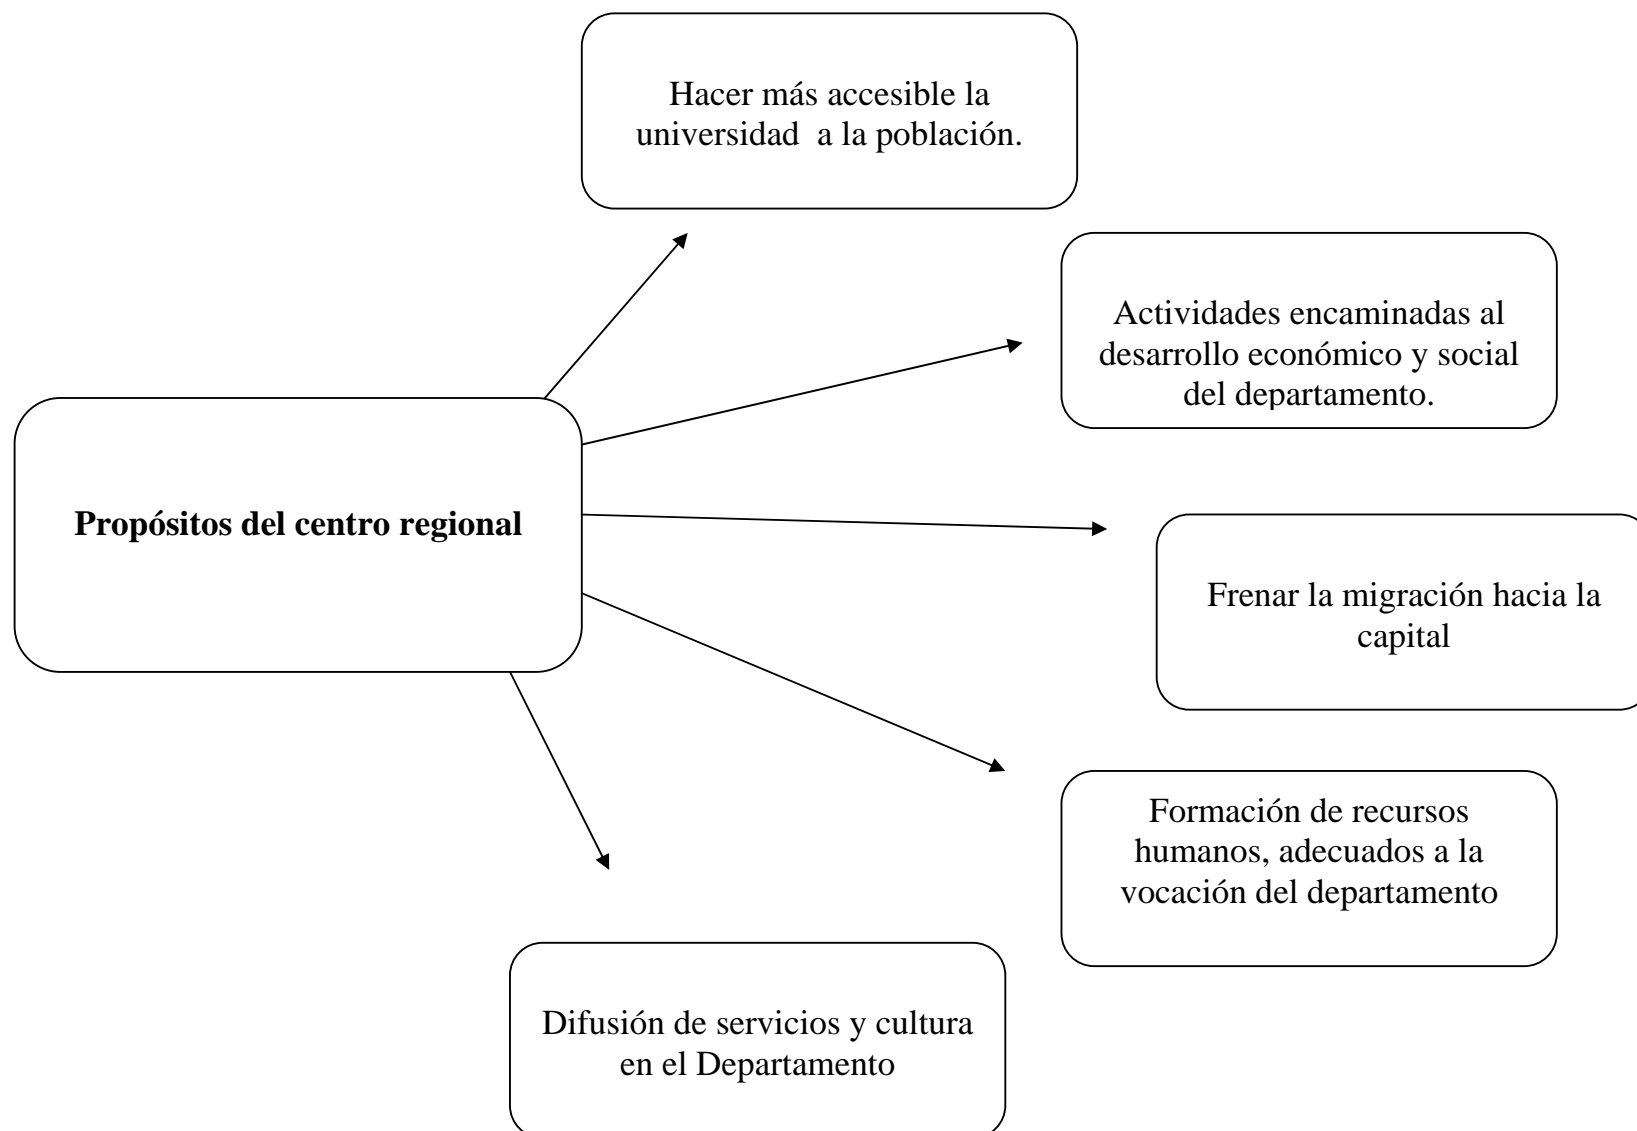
Hacer más accesible la universidad a la población.

Actividades encaminadas al desarrollo económico y social del departamento.

**Propósitos del centro regional**

Frenar la migración hacia la capital

Formación de recursos humanos, adecuados a la vocación del departamento

Difusión de servicios y cultura en el Departamento